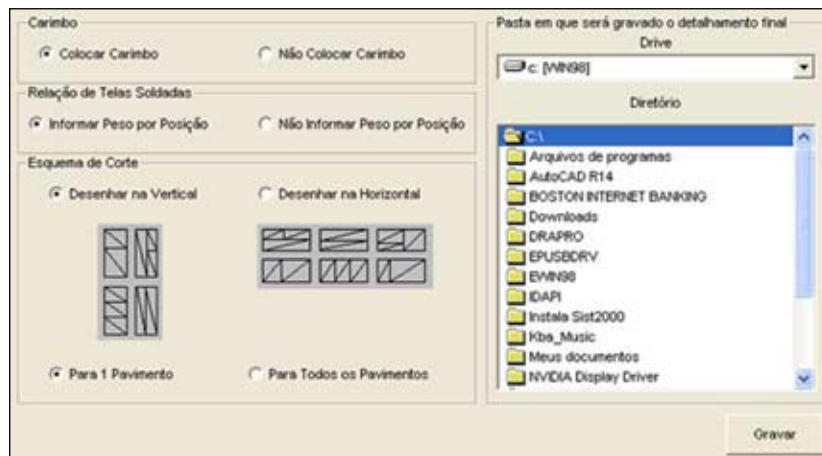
Carimbo

Colocar Carimbo

Não Colocar Carimbo

Relação de Telas Soldadas

Informar Peso por Posição

Não Informar Peso por Posição

Esquema de Corte

Desenhar na Vertical

Desenhar na Horizontal

Para 1 Pavimento

Para Todos os Pavimentos

Pasta em que será gravado o detalhamento final

Drive

c: [WIN98]

Diretório

C:\
Arquivos de programas
AutoCAD R14
BOSTON INTERNET BANKING
Downloads
DRAPRO
EPUSBDRV
EWIN98
IDAPI
Instala Sist2000
Kba_Music
Meus documentos
NVIDIA Display Driver

Gravar